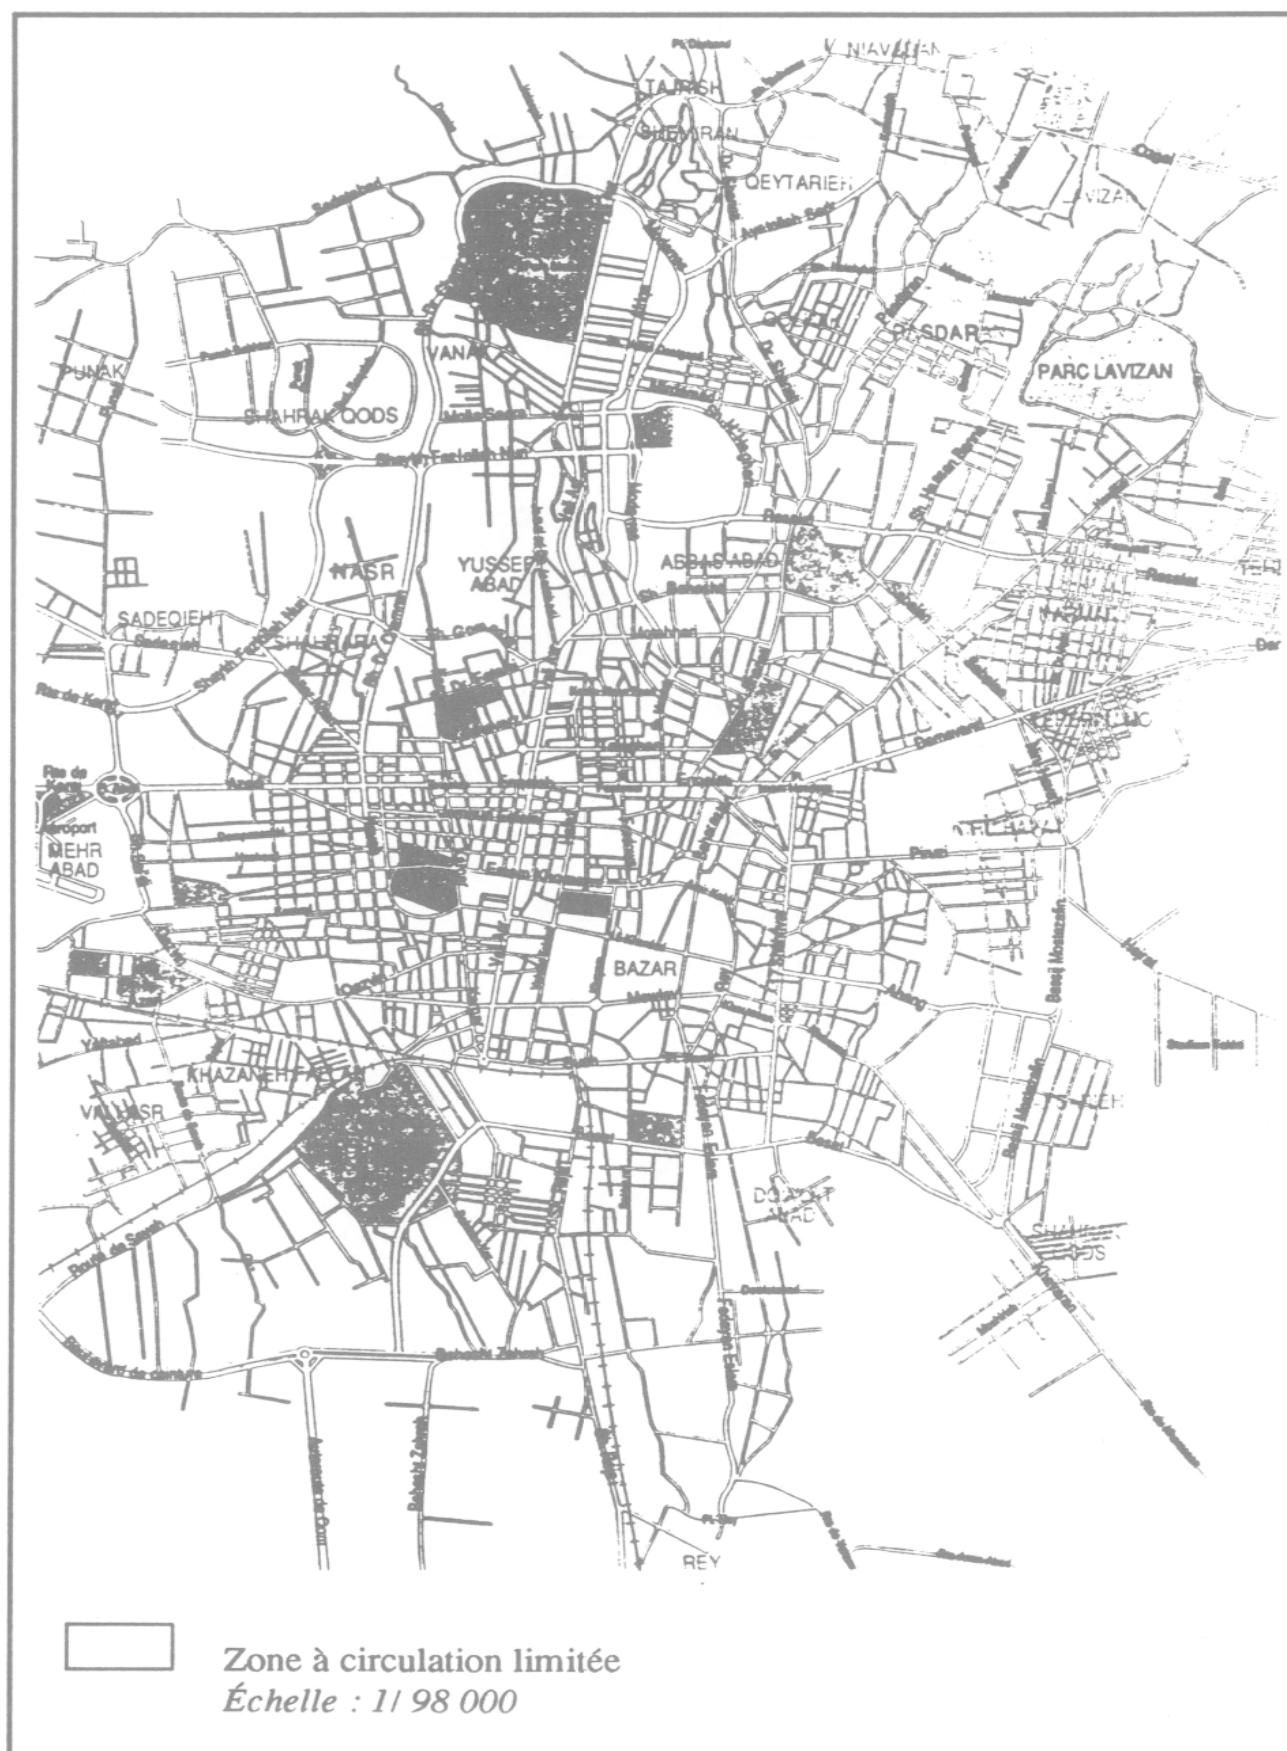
NIAVARAN
TAJRISH
SHEMIRAN
QEYTARIEH
LAVIZAN
PASDARAN
PARC LAVIZAN
VANAK
PUNAK
SHAHRAK QODS
Shaykh Fazlollah Nuri
NASR
YUSSEF ABAD
ABBAS ABAD
SADEQIEH
SHAHRARA
Rte de Karaj
Aéroport
MEHR ABAD
BAZAR
KHAZANEH FALAH
VALIASR
Route de Saveh
DOLAT ABAD
Behesht Zahra
REY

Zone à circulation limitée
Échelle : 1/ 98 000